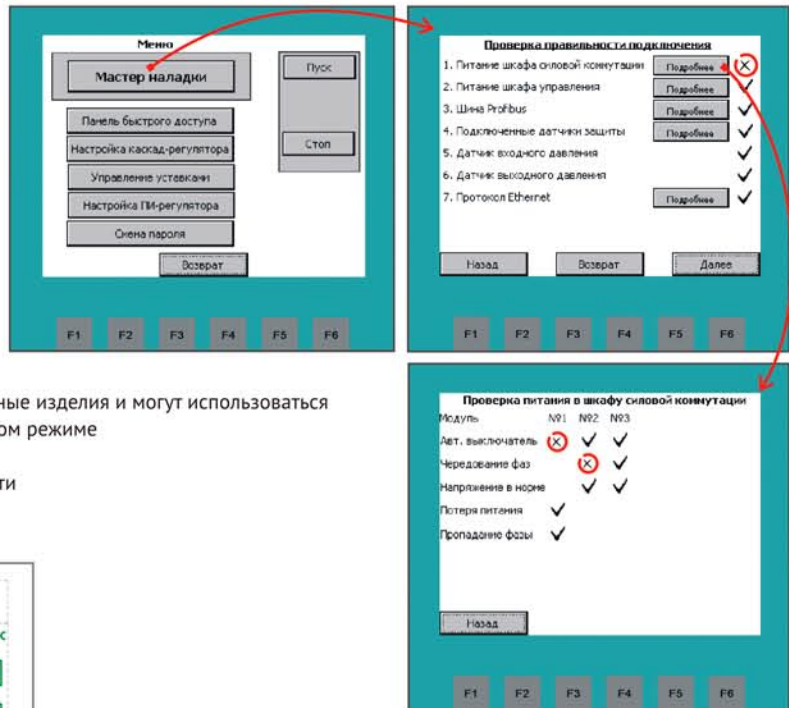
Меню

Мастер наладки

Пуск

Панель быстрого доступа

Настройка каскад-регулятора

Стоп

Управление уставками

Настройка ПИ-регулятора

Смена пароля

Возврат

F1 F2 F3 F4 F5 F6

Проверка правильности подключения

1. Питание шкафа силовой коммутации Подробнее

2. Питание шкафа управления

3. Шина Profibus Подробнее

4. Подключенные датчики защиты Подробнее

5. Датчик входного давления

6. Датчик выходного давления

7. Протокол Ethernet Подробнее

Назад Возврат Далее

F1 F2 F3 F4 F5 F6

ные изделия и могут использоваться ом режиме

ти

Проверка питания в шкафу силовой коммутации

| Модуль | №1 | №2 | №3 |
|---|---|---|---|
| Авт. выключатель | × | ✓ | ✓ |
| Чередование фаз | | × | ✓ |
| Напряжение в норме | | ✓ | ✓ |
| Потеря питания | ✓ | | |
| Пропадание фазы | ✓ | | |

Назад

F1 F2 F3 F4 F5 F6